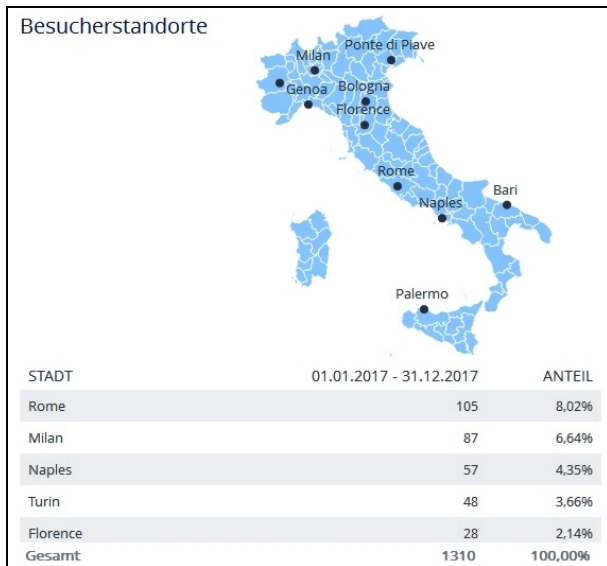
Besucherstandorte

Milan
Ponte di Piave
Genoa
Bologna
Florence
Rome
Bari
Naples
Palermo

| STADT | 01.01.2017 - 31.12.2017 | ANTEIL |
|---|---|---|
| Rome | 105 | 8,02% |
| Milan | 87 | 6,64% |
| Naples | 57 | 4,35% |
| Turin | 48 | 3,66% |
| Florence | 28 | 2,14% |
| Gesamt | 1310 | 100,00% |